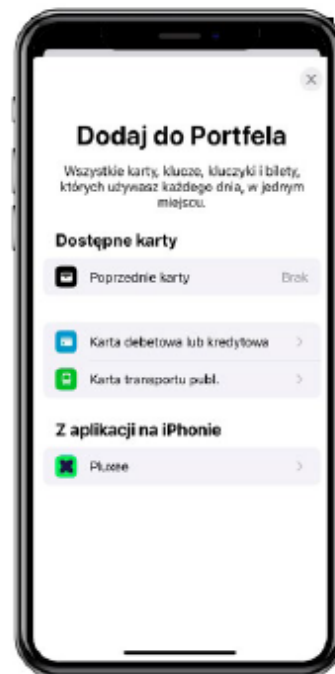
Dodaj do Portfela

Wszystkie karty, klucze, kluczyki i bilety, których używasz każdego dnia, w jednym miejscu.

Dostępne karty

Poprzednie karty Brak

Karta debetowa lub kredytowa

Karta transportu publ.

Z aplikacji na iPhonie

Plusee